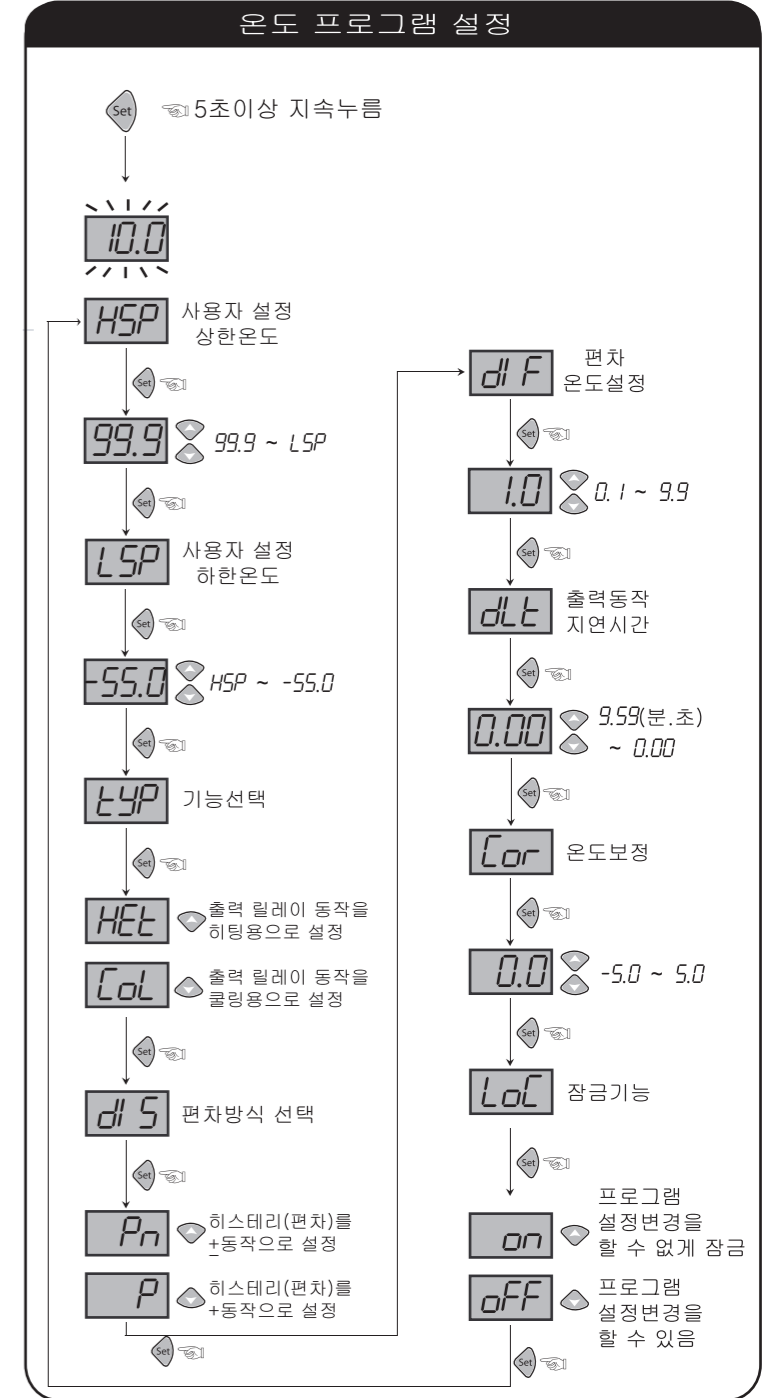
온도 프로그램 설정

Set 5초이상 지속누름

10.0

HSP 사용자 설정 상한온도

Set

99.9 99.9 ~ LSP

Set

LSP 사용자 설정 하한온도

Set

-55.0 HSP ~ -55.0

Set

tYP 기능선택

Set

HEt 출력 릴레이 동작을 히팅용으로 설정

CoL 출력 릴레이 동작을 쿨링용으로 설정

Set

dI S 편차방식 선택

Set

Pn 히스테리(편차)를 ±동작으로 설정

P 히스테리(편차)를 +동작으로 설정

Set

dI F 편차 온도설정

Set

1.0 0.1 ~ 9.9

Set

dLt 출력동작 지연시간

Set

0.00 9.59(분.초) ~ 0.00

Set

Cor 온도보정

Set

0.0 -5.0 ~ 5.0

Set

LoC 잠금기능

Set

on 프로그램 설정변경을 할 수 없게 잠금

oFF 프로그램 설정변경을 할 수 있음

Set